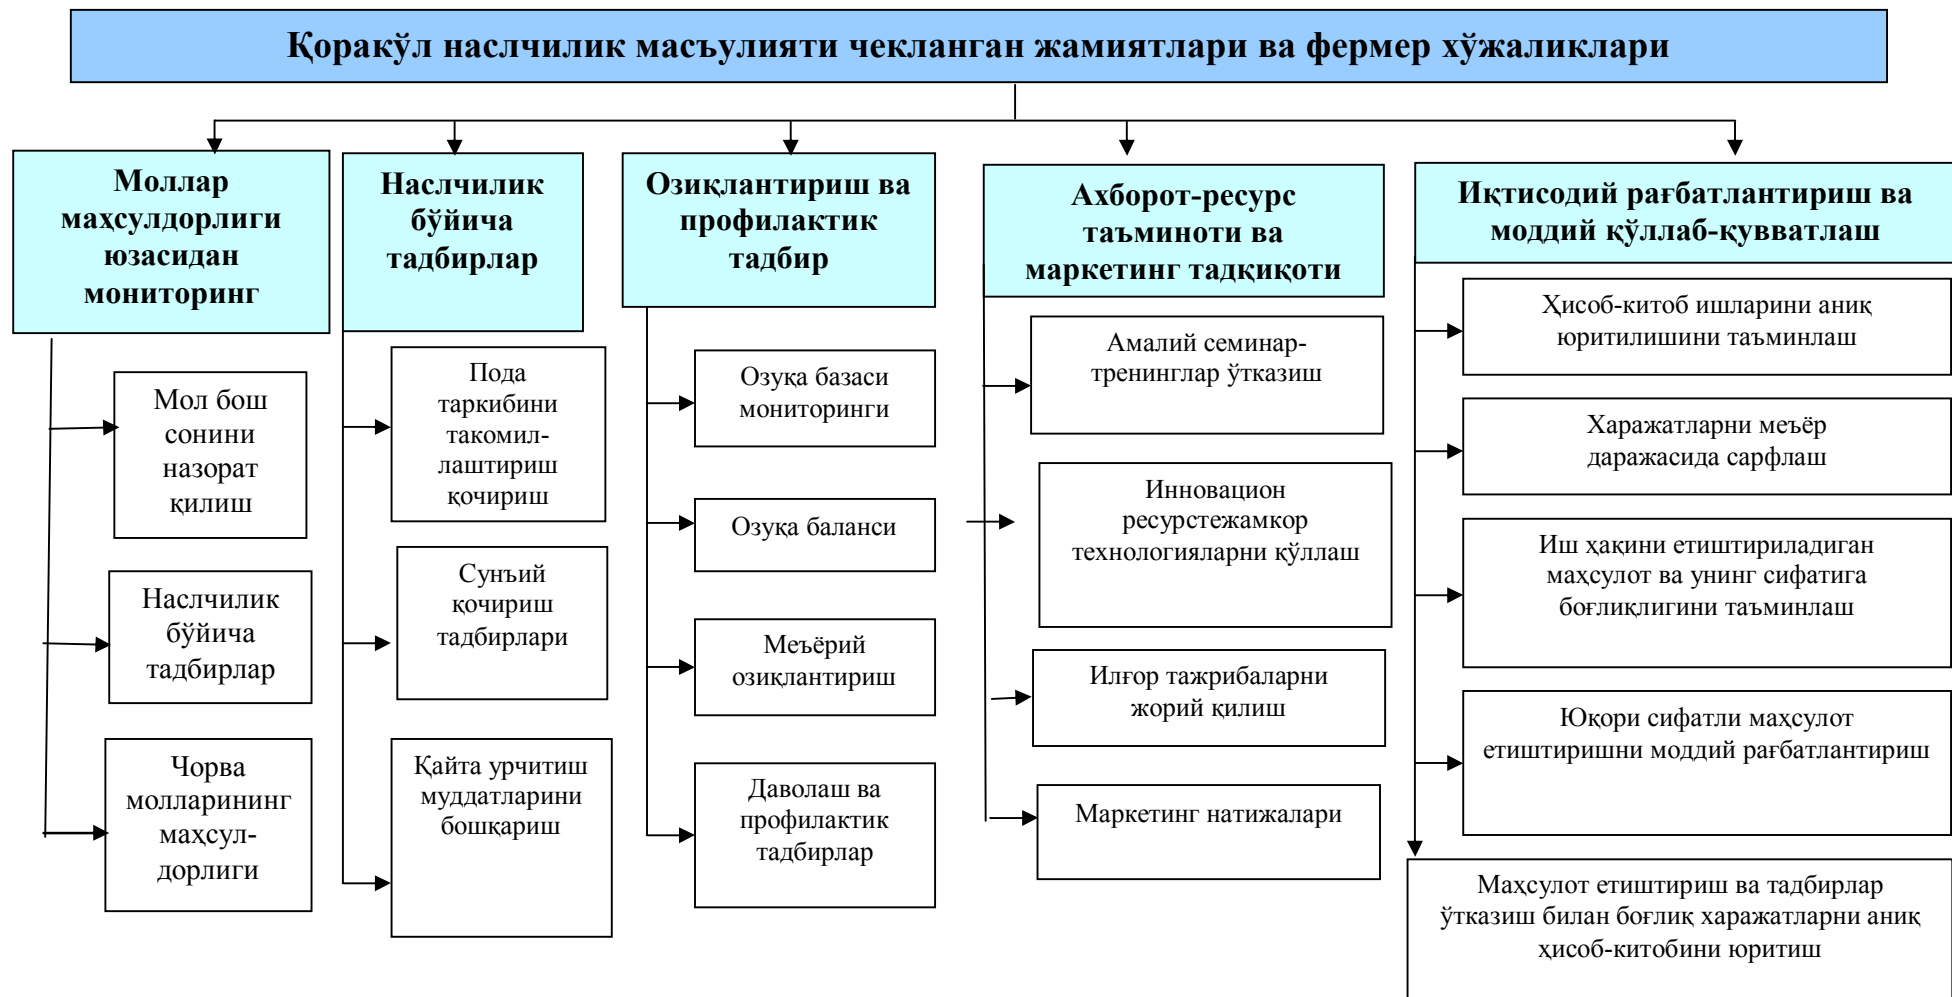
Қоракўл наслчилик масъулияти чекланган жамиятлари ва фермер хўжаликлари

Моллар маҳсулдорлиги юзасидан мониторинг

Мол бош сонини назорат қилиш

Наслчилик бўйича тадбирлар

Чорва молларининг маҳсулдорлиги

Наслчилик бўйича тадбирлар

Пода таркибини такомиллаштириш қочириш

Сунъий қочириш тадбирлари

Қайта урчитиш муддатларини бошқариш

Озиқлантириш ва профилактик тадбир

Озуқа базаси мониторинги

Озуқа баланси

Меъёрий озиқлантириш

Даволаш ва профилактик тадбирлар

Ахборот-ресурс таъминоти ва маркетинг тадқиқоти

Амалий семинар-тренинглар ўтказиш

Инновацион ресурстежамкор технологияларни қўллаш

Илғор тажрибаларни жорий қилиш

Маркетинг натижалари

Иқтисодий рағбатлантириш ва моддий қўллаб-қувватлаш

Ҳисоб-китоб ишларини аниқ юритилишини таъминлаш

Харажатларни меъёр даражасида сарфлаш

Иш ҳақини етиштириладиган маҳсулот ва унинг сифатига боғлиқлигини таъминлаш

Юқори сифатли маҳсулот етиштиришни моддий рағбатлантириш

Маҳсулот етиштириш ва тадбирлар ўтказиш билан боғлиқ харажатларни аниқ ҳисоб-китобини юритиш